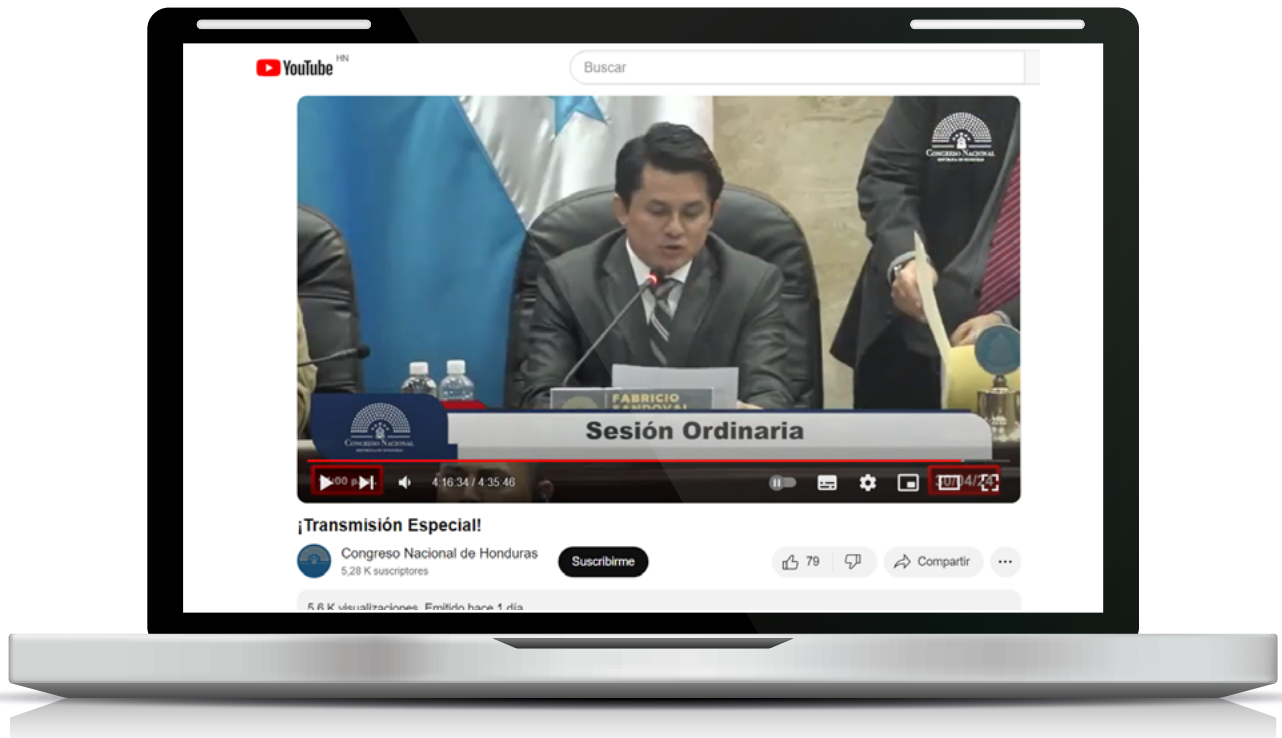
YouTube HN

Buscar

CONGRESO NACIONAL

FABRICIO SANDOVAL

CONGRESO NACIONAL

Sesión Ordinaria

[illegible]00 p. 4:16:34 / 4:35:46 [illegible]/04/2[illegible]

¡Transmisión Especial!

Congreso Nacional de Honduras
5,28 K suscriptores

Suscribirme

79

Compartir

5,6 K visualizaciones Emitido hace 1 día